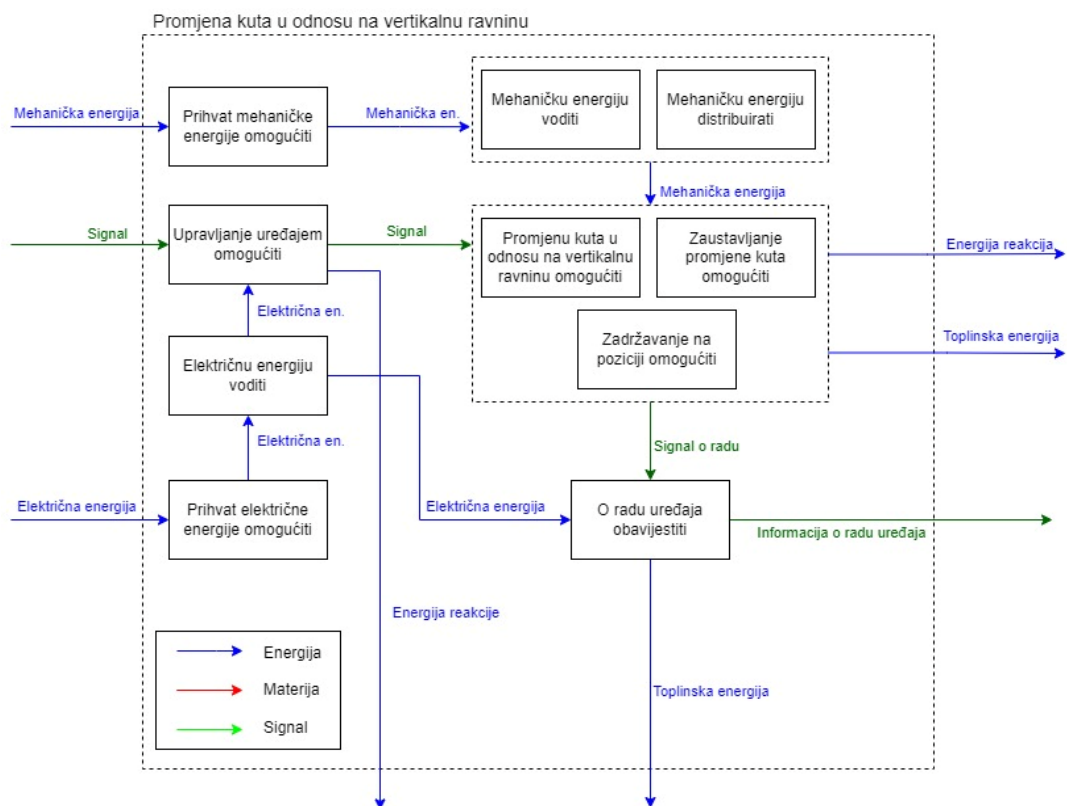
Promjena kuta u odnosu na vertikalnu ravninu

Mehanička energija

Prihvat mehaničke energije omogućiti

Mehanička en.

Mehaničku energiju voditi

Mehaničku energiju distribuirati

Mehanička energija

Signal

Upravljanje uređajem omogućiti

Signal

Promjenu kuta u odnosu na vertikalnu ravninu omogućiti

Zaustavljanje promjene kuta omogućiti

Energija reakcija

Električna en.

Zadržavanje na poziciji omogućiti

Toplinska energija

Električnu energiju voditi

Električna en.

Signal o radu

Električna energija

Prihvat električne energije omogućiti

Električna energija

O radu uređaja obavijestiti

Informacija o radu uređaja

Energija reakcije

Energija

Materija

Signal

Toplinska energija